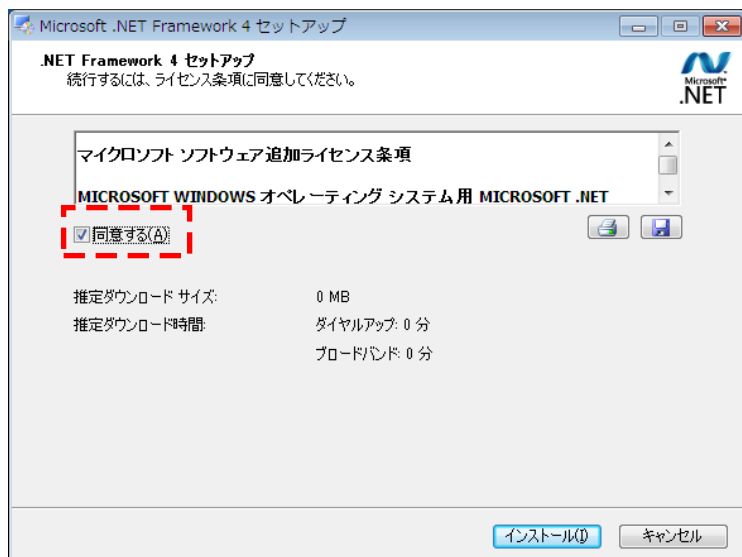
Microsoft .NET Framework 4 セットアップ

.NET Framework 4 セットアップ
続行するには、ライセンス条項に同意してください。

Microsoft .NET

マイクロソフト ソフトウェア追加ライセンス条項

MICROSOFT WINDOWS オペレーティング システム用 MICROSOFT .NET

同意する(A)

推定ダウンロード サイズ: 0 MB

推定ダウンロード時間: ダイヤルアップ: 0 分

ブロードバンド: 0 分

インストール(I) キャンセル